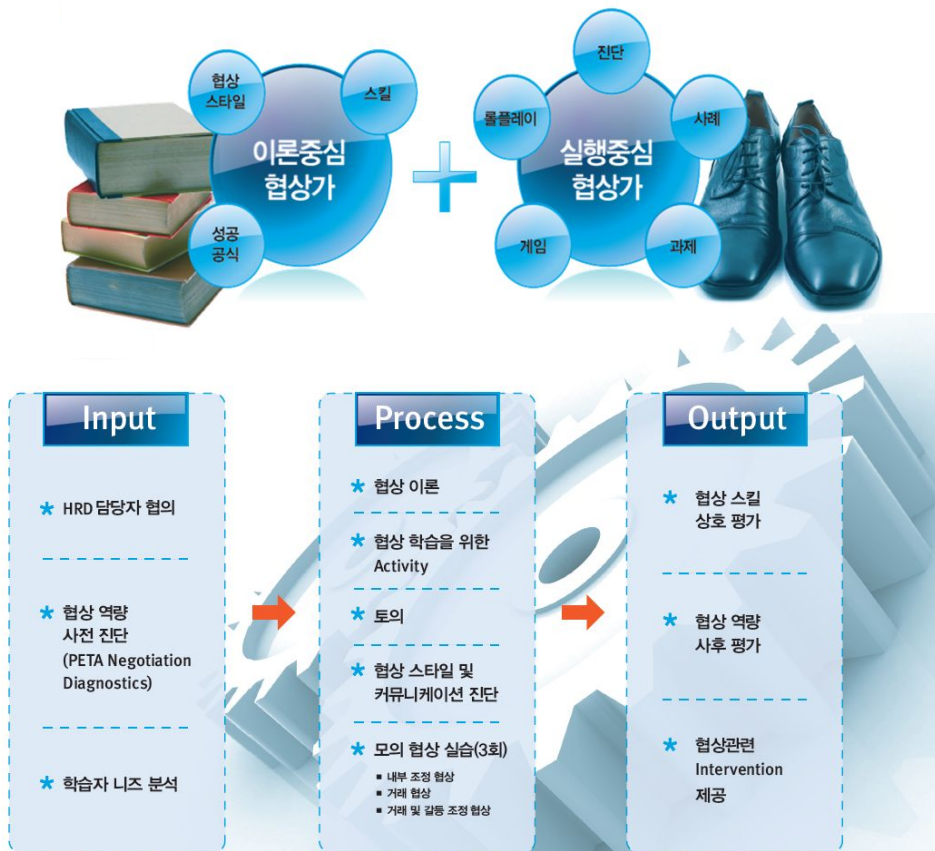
협상 스타일

스킬

이론중심 협상가

성공 공식

진단

롤플레이

시례

실행중심 협상가

게임

과제

Input

* HRD 담당자 협의

* 협상 역량 사전 진단 (PETA Negotiation Diagnostics)

* 학습자 니즈 분석

Process

* 협상 이론

* 협상 학습을 위한 Activity

* 토의

* 협상 스타일 및 커뮤니케이션 진단

* 모의 협상 실습(3회)
■ 내부 조정 협상
■ 거래 협상
■ 거래 및 갈등 조정 협상

Output

* 협상 스킬 상호 평가

* 협상 역량 사후 평가

* 협상관련 Intervention 제공